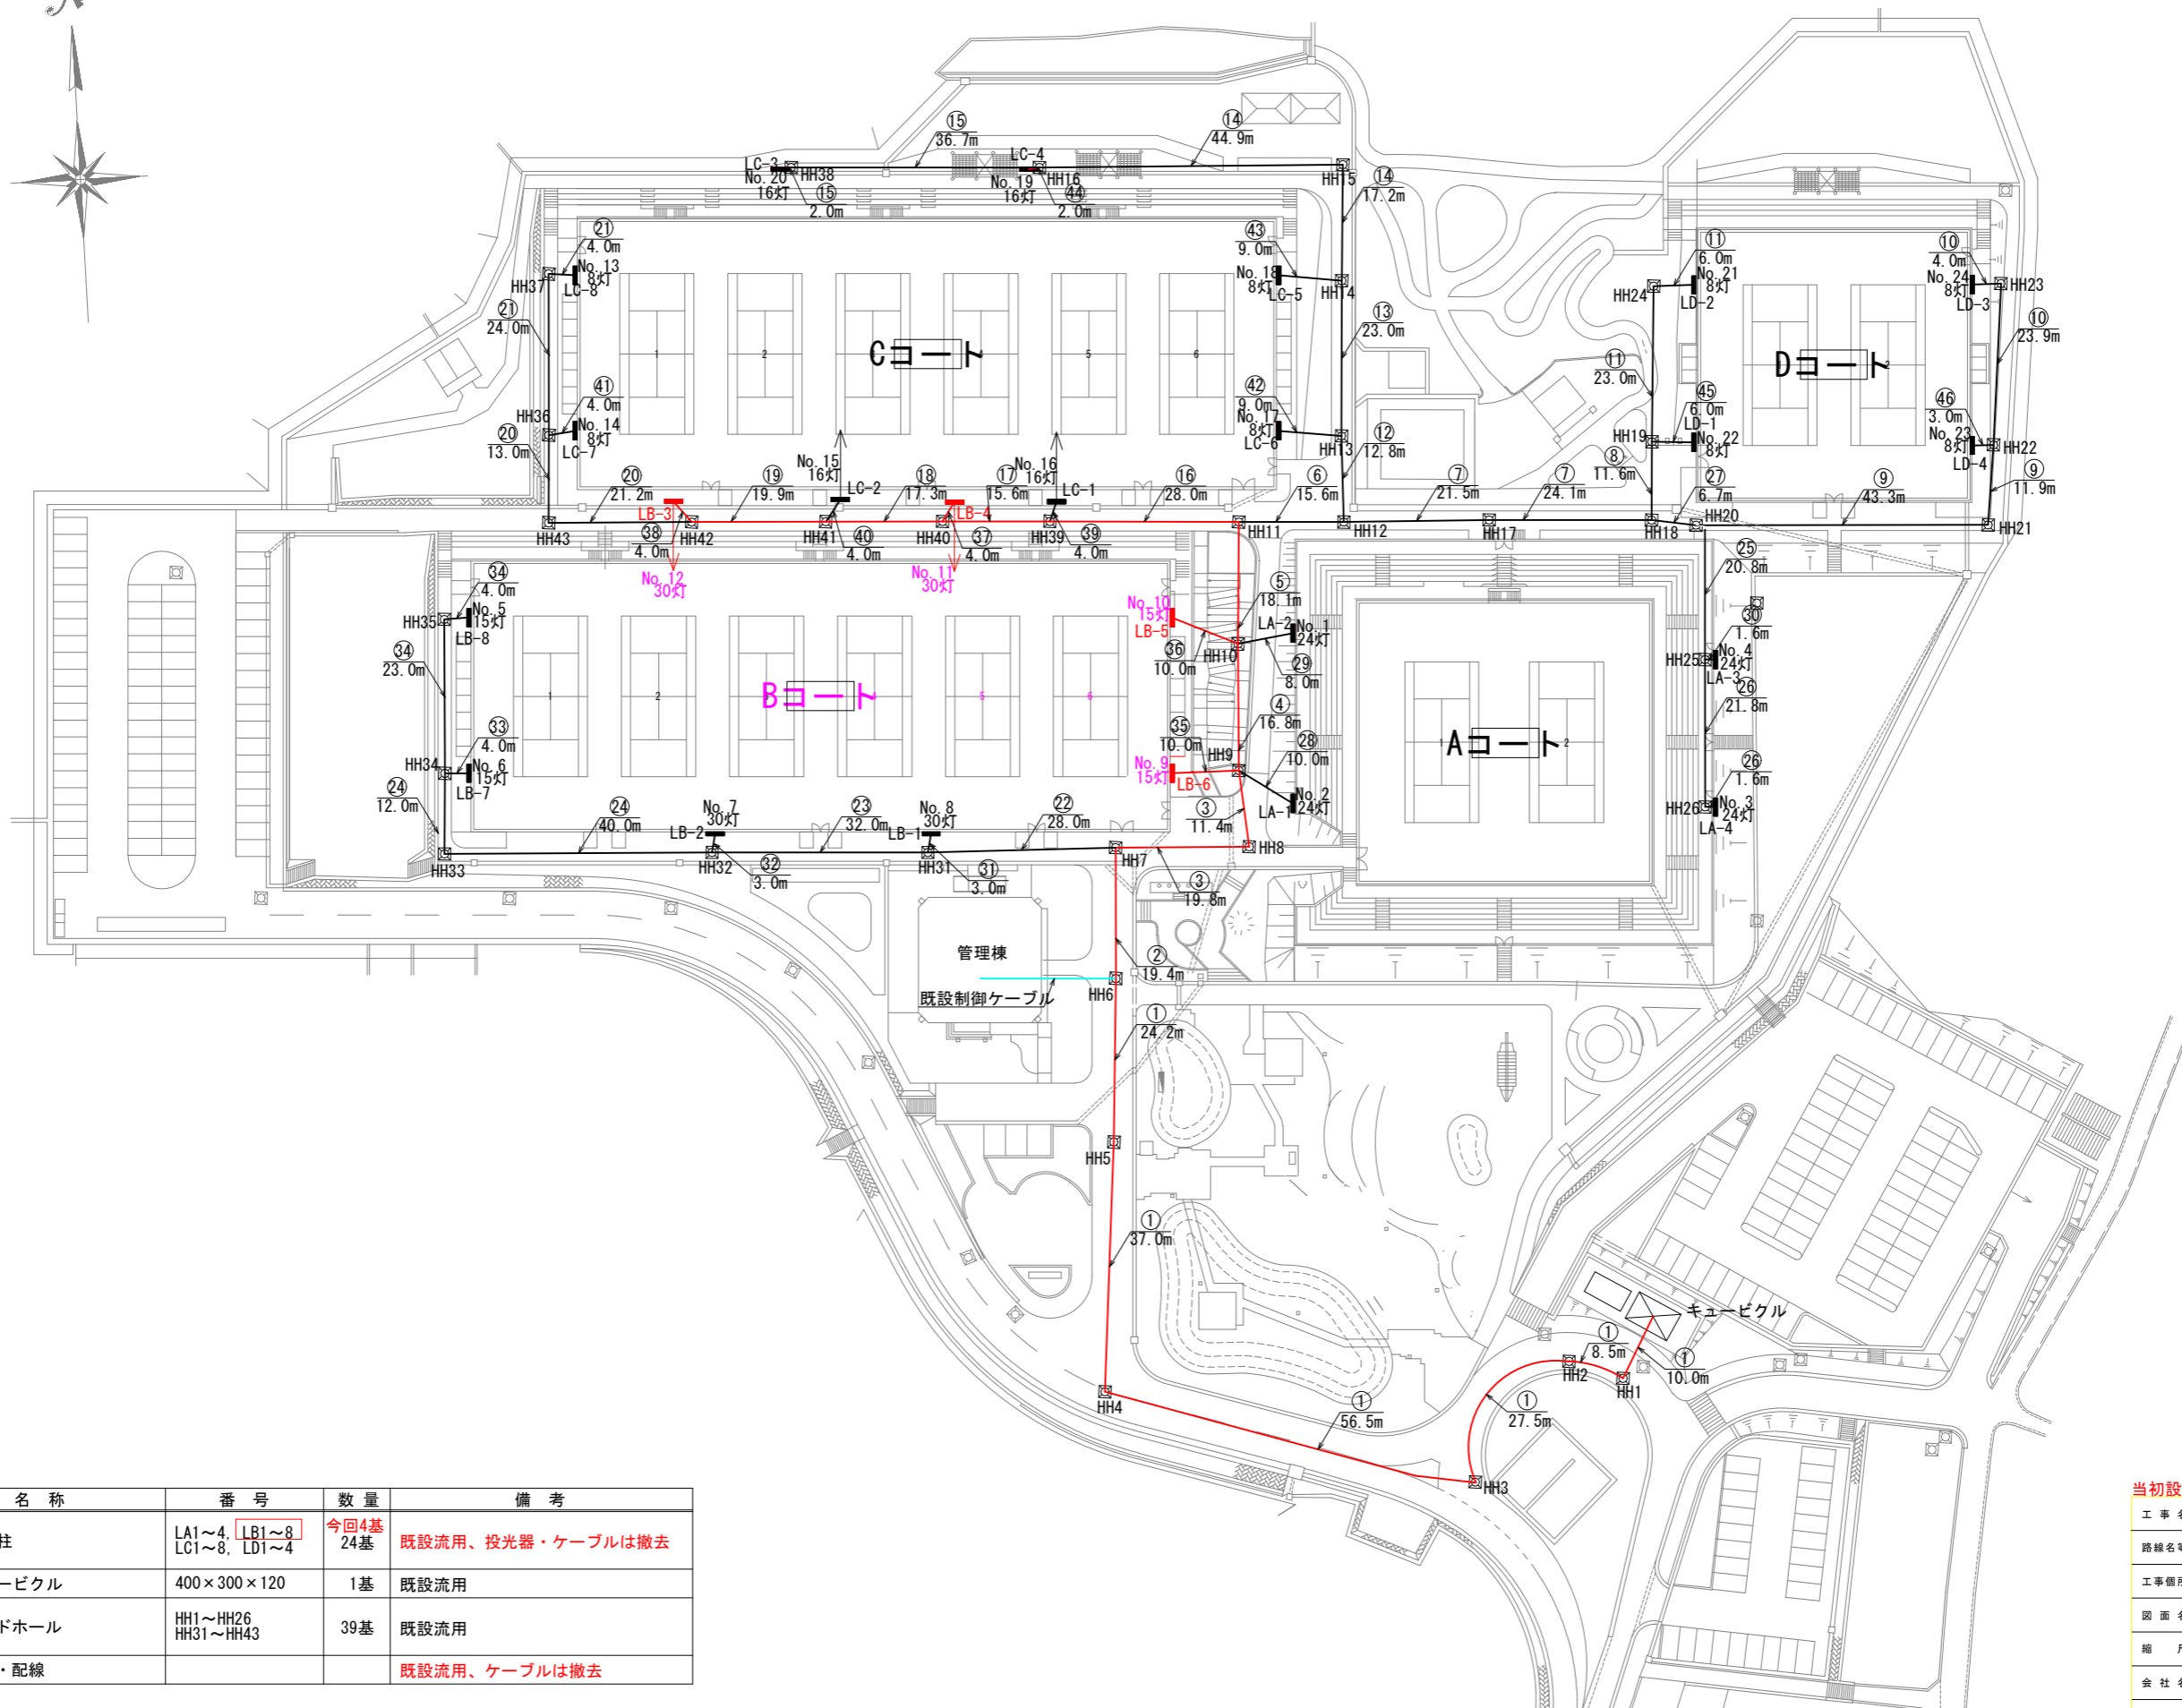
Cコート
Dコート
Bコート
Aコート
管理棟
既設制御ケーブル
キュービクル

LC-3 No.20 16灯 HH38
⑮ 36.7m
LC-4 No.19 16灯 HH16
⑭ 44.9m
HH15
⑭ 17.2m
⑮ 2.0m
㊹ 2.0m
㉑ 4.0m
No.13 8灯 LC-8
HH37
㉑ 24.0m
㊶ 4.0m
No.14 8灯 LC-7
HH36
⑳ 13.0m
㊸ 9.0m
No.18 8灯 LC-5
HH14
⑬ 23.0m
㊷ 9.0m
No.17 8灯 LC-6
HH13
⑫ 12.8m
No.15 16灯 LC-2
No.16 16灯 LC-1
⑳ 21.2m
⑲ 19.9m
⑱ 17.3m
⑰ 15.6m
⑯ 28.0m
⑥ 15.6m
⑦ 21.5m
⑦ 24.1m
LB-3
LB-4
HH43
㊳ 4.0m
HH42
HH41
㊵ 4.0m
HH40
㊲ 4.0m
HH39
㊴ 4.0m
HH11
HH12
HH17
HH18
HH20
HH21
No.12 30灯
No.11 30灯
⑪ 6.0m
No.21 8灯 LD-2
HH24
⑩ 4.0m
No.24 8灯 LD-3
HH23
⑩ 23.9m
⑪ 23.0m
㊺ 6.0m
LD-1
No.22 8灯
HH19
⑧ 11.6m
㊻ 3.0m
No.23 8灯 LD-4
HH22
㉗ 6.7m
⑨ 43.3m
⑨ 11.9m
㉞ 4.0m
No.5 15灯 LB-8
HH35
㉞ 23.0m
㉝ 4.0m
No.6 15灯 LB-7
HH34
㉔ 12.0m
No.10 15灯 LB-5
⑤ 18.1m
LA-2 No.1 24灯
㊱ 10.0m
HH10
㉙ 8.0m
④ 16.8m
㉟ 10.0m
HH9
㉘ 10.0m
No.9 15灯 LB-6
No.2 24灯 LA-1
③ 11.4m
HH8
㉕ 20.8m
㉚ 1.6m
HH25
No.4 24灯 LA-3
㉖ 21.8m
㉖ 1.6m
HH26
No.3 24灯 LA-4
㉔ 40.0m
No.7 30灯 LB-2
㉓ 32.0m
No.8 30灯 LB-1
㉒ 28.0m
HH33
HH32
㉜ 3.0m
HH31
㉛ 3.0m
HH7
③ 19.8m
② 19.4m
HH6
① 24.2m
HH5
① 37.0m
HH4
① 56.5m
① 8.5m
HH2
HH1
① 10.0m
① 27.5m
HH3

| 名称 | 番号 | 数量 | 備考 |
|---|---|---|---|
| 柱 | LA1～4, LB1～8 LC1～8, LD1～4 | 今回4基 24基 | 既設流用、投光器・ケーブルは撤去 |
| ービクル | 400×300×120 | 1基 | 既設流用 |
| ドホール | HH1～HH26 HH31～HH43 | 39基 | 既設流用 |
| ・配線 | | | 既設流用、ケーブルは撤去 |

当初設
工事名
路線名
工事個所
図面名
縮尺
会社名